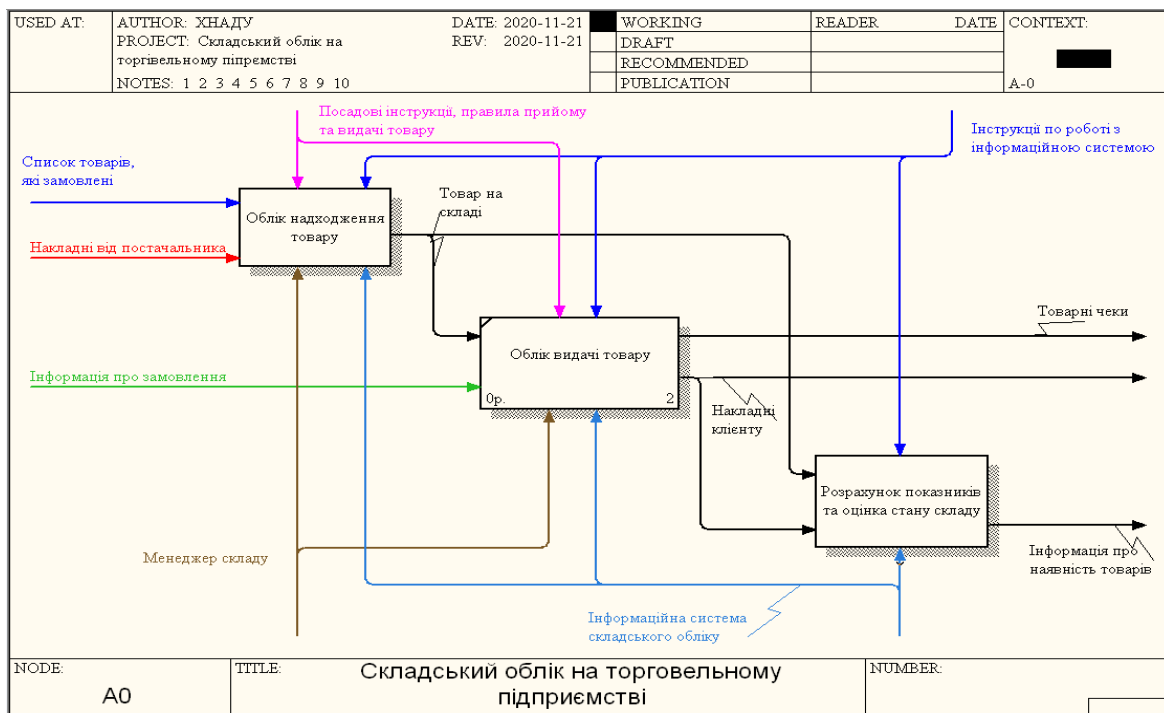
| USED AT: | AUTHOR: ХНАДУ DATE: 2020-11-21 PROJECT: Складський облік на торгівельному підпремстві REV: 2020-11-21 NOTES: 1 2 3 4 5 6 7 8 9 10 | WORKING | READER | DATE | CONTEXT: |
|---|---|---|---|---|---|
| | | DRAFT | | | |
| | | RECOMMENDED | | | |
| | | PUBLICATION | | | A-0 |

Посадові інструкції, правила прийому та видачі товару

Інструкції по роботі з інформаційною системою

Список товарів, які замовлені

Облік надходження товару

Товар на складі

Накладні від постачальника

Товарні чеки

Облік видачі товару

Інформація про замовлення

0р.

2

Накладні клієнту

Розрахунок показників та оцінка стану складу

Менеджер складу

Інформація про наявність товарів

Інформаційна система складського обліку

| NODE: A0 | TITLE: Складський облік на торговельному підприємстві | NUMBER: |
|---|---|---|